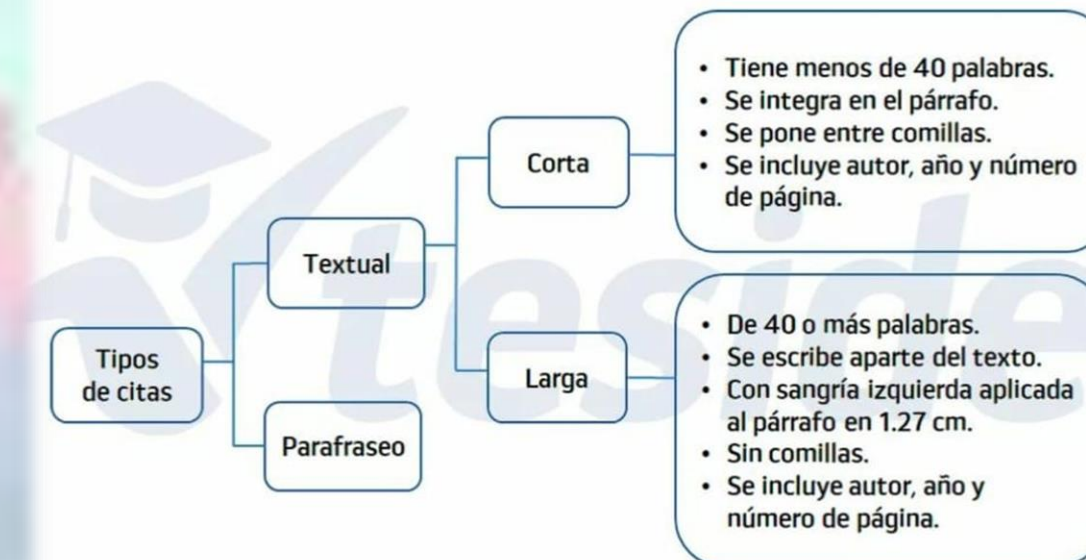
Tipos de citas

Textual

Corta

- Tiene menos de 40 palabras.
- Se integra en el párrafo.
- Se pone entre comillas.
- Se incluye autor, año y número de página.

Larga

- De 40 o más palabras.
- Se escribe aparte del texto.
- Con sangría izquierda aplicada al párrafo en 1.27 cm.
- Sin comillas.
- Se incluye autor, año y número de página.

Parafraseo

teside